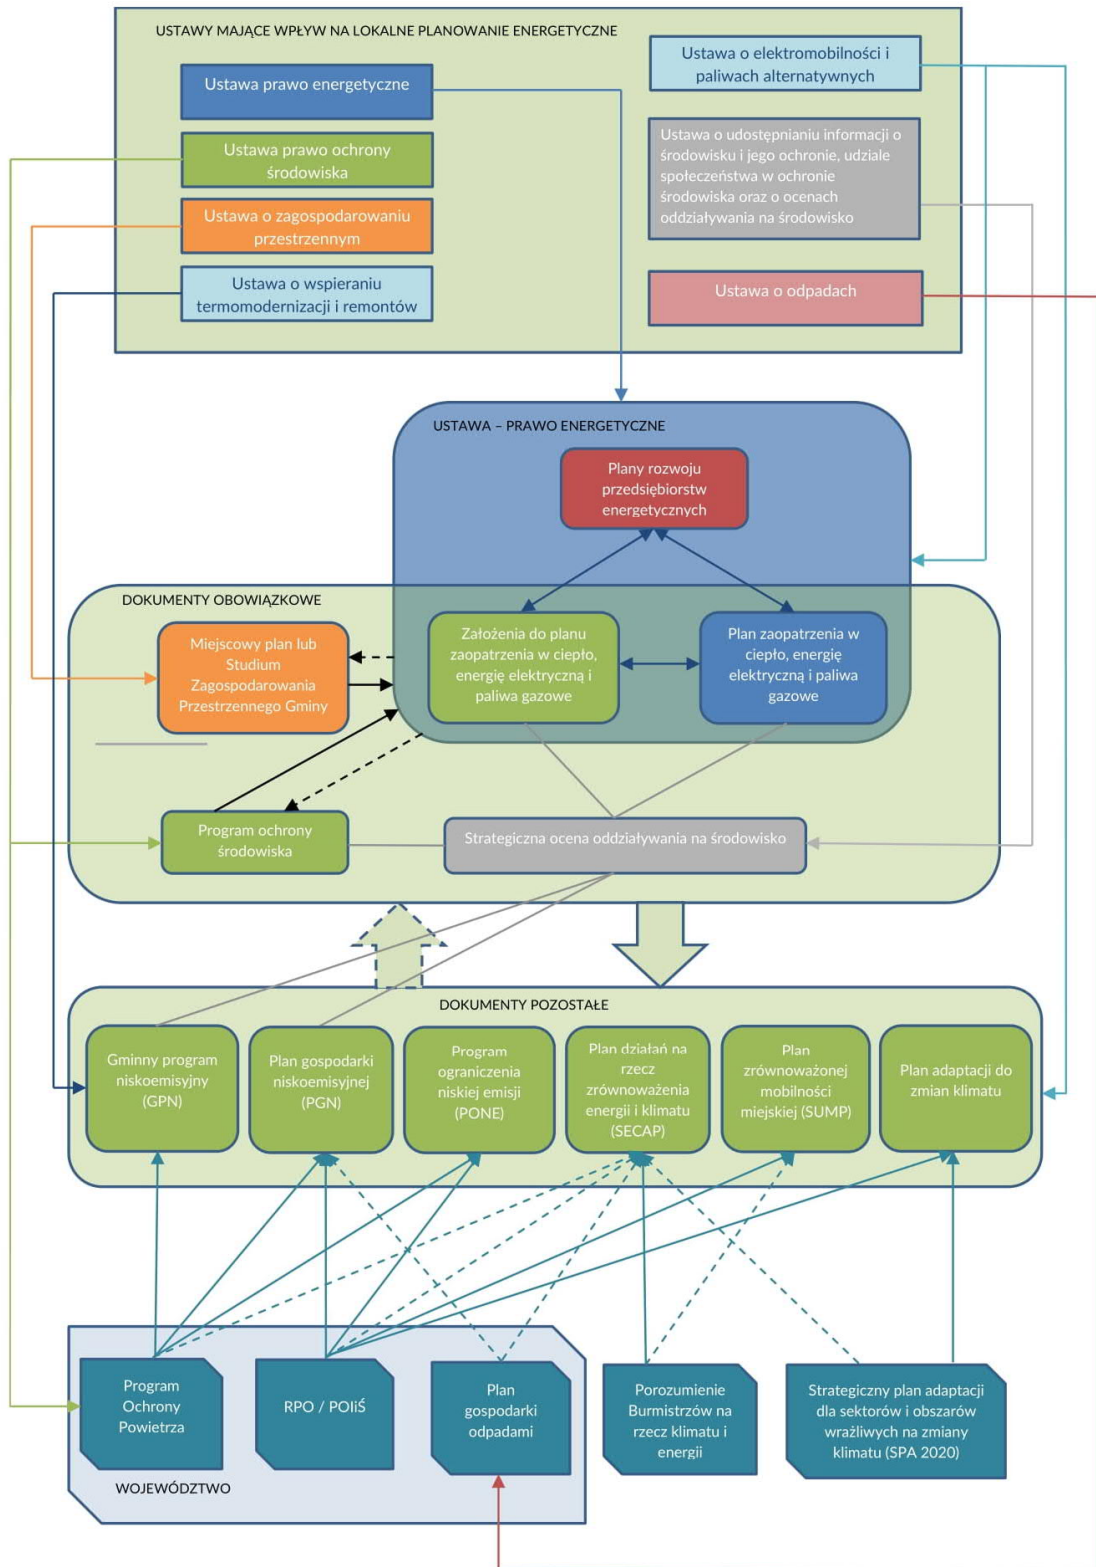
USTAWY MAJĄCE WPŁYW NA LOKALNE PLANOWANIE ENERGETYCZNE

Ustawa prawo energetyczne

Ustawa prawo ochrony środowiska

Ustawa o zagospodarowaniu przestrzennym

Ustawa o wspieraniu termomodernizacji i remontów

Ustawa o elektromobilności i paliwach alternatywnych

Ustawa o udostępnianiu informacji o środowisku i jego ochronie, udziale społeczeństwa w ochronie środowiska oraz o ocenach oddziaływania na środowisko

Ustawa o odpadach

USTAWA – PRAWO ENERGETYCZNE

Plany rozwoju przedsiębiorstw energetycznych

DOKUMENTY OBOWIĄZKOWE

Miejscowy plan lub Studium Zagospodarowania Przestrzennego Gminy

Założenia do planu zaopatrzenia w ciepło, energię elektryczną i paliwa gazowe

Plan zaopatrzenia w ciepło, energię elektryczną i paliwa gazowe

Program ochrony środowiska

Strategiczna ocena oddziaływania na środowisko

DOKUMENTY POZOSTAŁE

Gminny program niskoemisyjny (GPN)

Plan gospodarki niskoemisyjnej (PGN)

Program ograniczenia niskiej emisji (PONE)

Plan działań na rzecz zrównoważenia energii i klimatu (SECAP)

Plan zrównoważonej mobilności miejskiej (SUMP)

Plan adaptacji do zmian klimatu

Program Ochrony Powietrza

RPO / POIiŚ

Plan gospodarki odpadami

WOJEWÓDZTWO

Porozumienie Burmistrzów na rzecz klimatu i energii

Strategiczny plan adaptacji dla sektorów i obszarów wrażliwych na zmiany klimatu (SPA 2020)